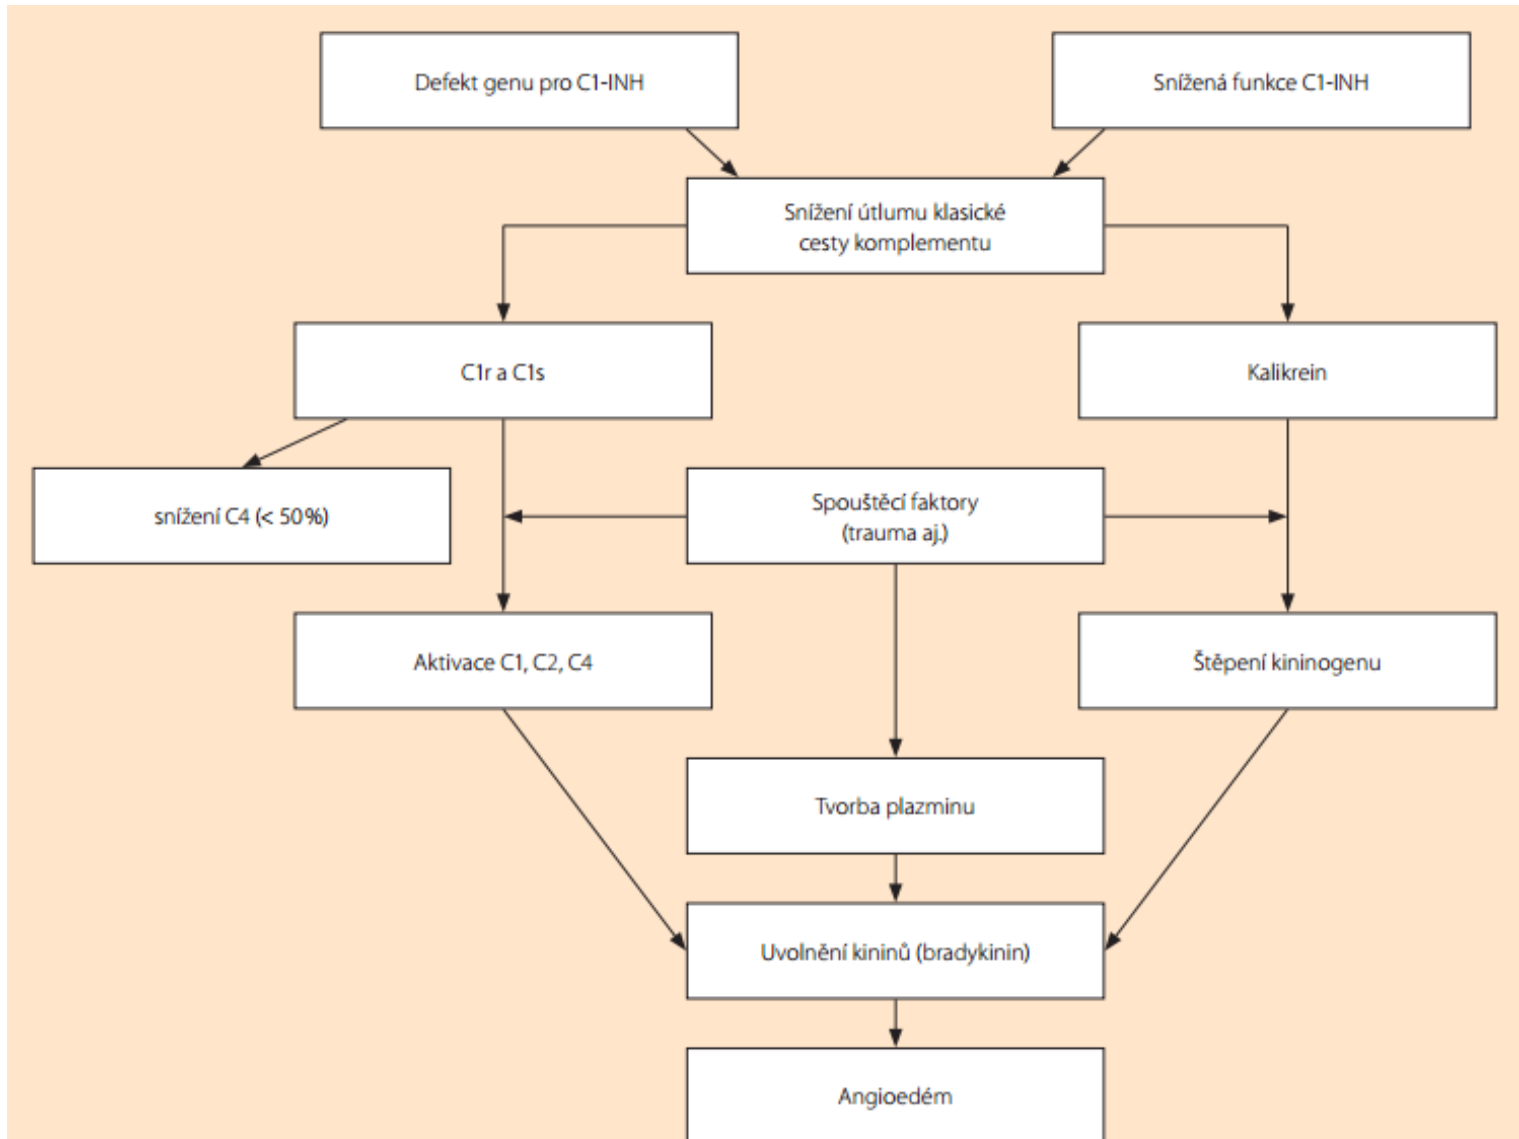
Defekt genu pro C1-INH

Snížená funkce C1-INH

Snížení útlumu klasické cesty komplementu

C1r a C1s

Kalikrein

snížení C4 (< 50%)

Spouštěcí faktory (trauma aj.)

Aktivace C1, C2, C4

Štěpení kininogenu

Tvorba plazminu

Uvolnění kininů (bradykinin)

Angioedém